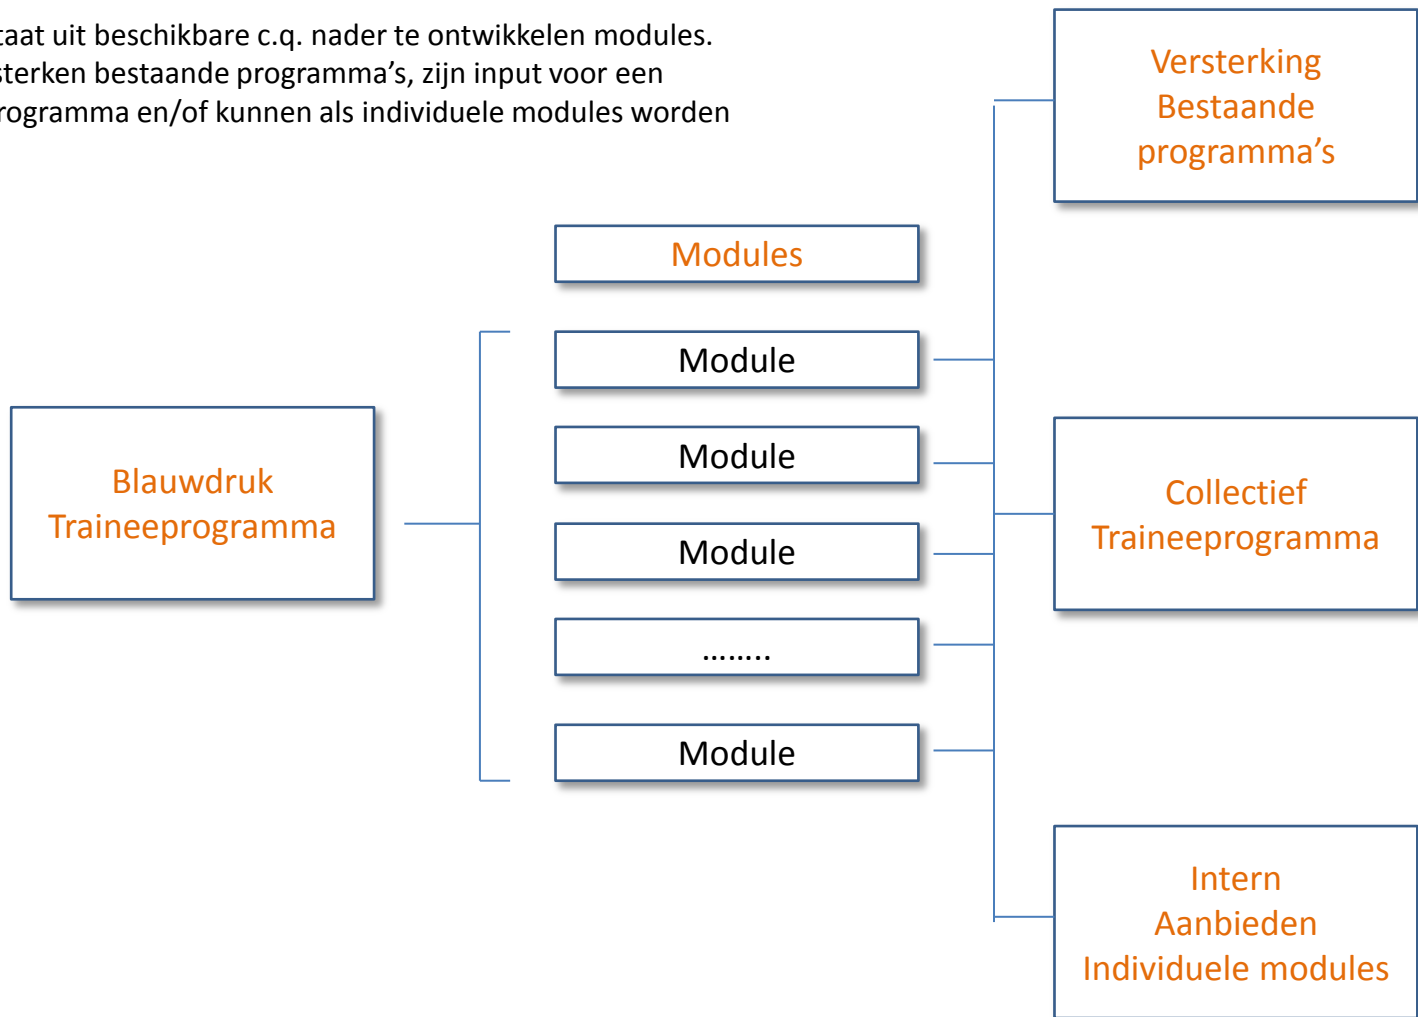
taat uit beschikbare c.q. nader te ontwikkelen modules. sterken bestaande programma’s, zijn input voor een rogramma en/of kunnen als individuele modules worden

Versterking Bestaande programma’s

Modules

Module

Module

Module

……..

Module

Blauwdruk Traineeprogramma

Collectief Traineeprogramma

Intern Aanbieden Individuele modules